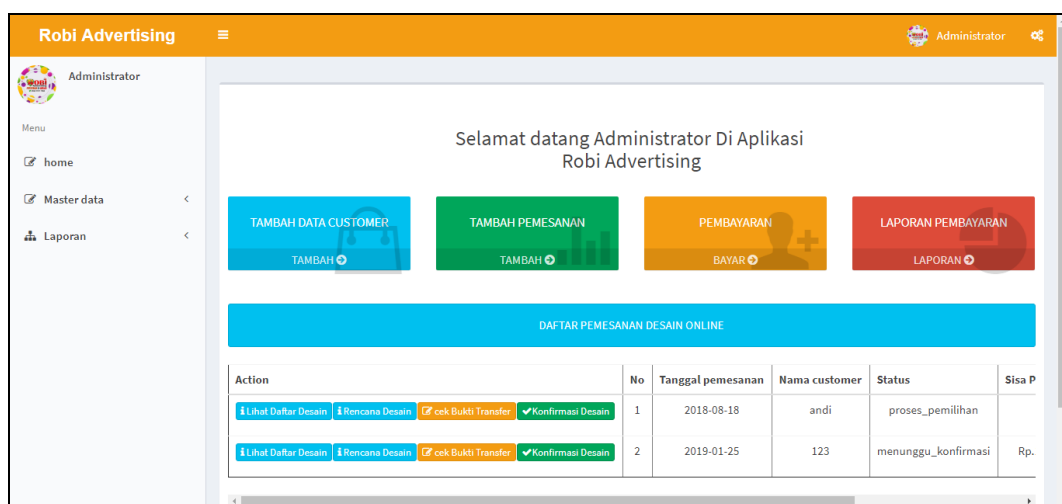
Robi Advertising ≡ Administrator

Administrator

Menu

home

Master data

Laporan

Selamat datang Administrator Di Aplikasi Robi Advertising

TAMBAH DATA CUSTOMER
TAMBAH

TAMBAH PEMESANAN
TAMBAH

PEMBAYARAN
BAYAR

LAPORAN PEMBAYARAN
LAPORAN

DAFTAR PEMESANAN DESAIN ONLINE

| Action | No | Tanggal pemesanan | Nama customer | Status | Sisa P |
|---|---|---|---|---|---|
| Lihat Daftar Desain Rencana Desain cek Bukti Transfer Konfirmasi Desain | 1 | 2018-08-18 | andi | proses_pemilihan | |
| Lihat Daftar Desain Rencana Desain cek Bukti Transfer Konfirmasi Desain | 2 | 2019-01-25 | 123 | menunggu_konfirmasi | Rp. |